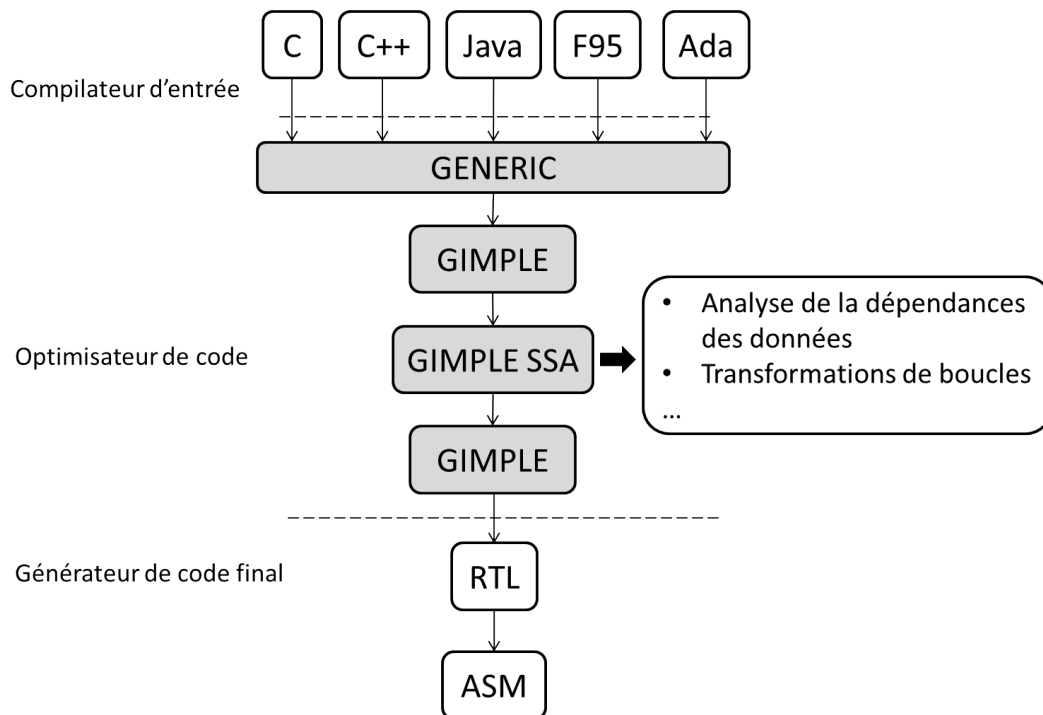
C C++ Java F95 Ada

Compilateur d'entrée

GENERIC

GIMPLE

Optimisateur de code

GIMPLE SSA

• Analyse de la dépendances des données
• Transformations de boucles
...

GIMPLE

Générateur de code final

RTL

ASM